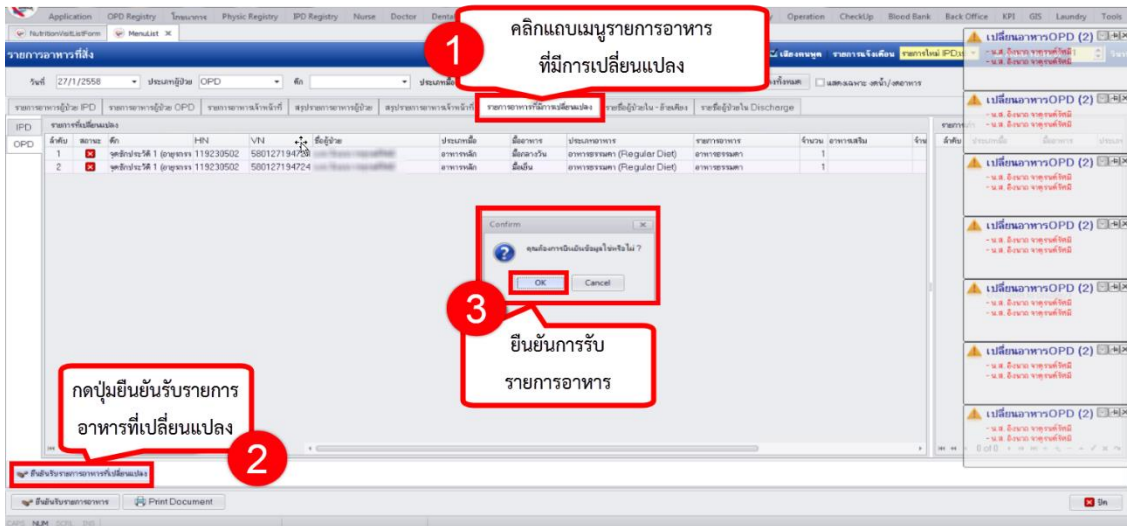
Application OPD Registry โภชนาการ Physic Registry IPD Registry Nurse Doctor Dental Operation CheckUp Blood Bank Back Office KPI GIS Laundry Tools

NutritionVisitListForm MenuList

รายการอาหารที่สั่ง

วันที่ 27/1/2558 ประเภทผู้ป่วย OPD ตึก

1 คลิกแถบเมนูรายการอาหาร ที่มีการเปลี่ยนแปลง

รายการอาหารผู้ป่วย IPD | รายการอาหารผู้ป่วย OPD | รายการอาหารเจ้าหน้าที่ | สรุปรายการอาหารผู้ป่วย | สรุปรายการอาหารเจ้าหน้าที่ | รายการอาหารที่มีการเปลี่ยนแปลง | รายชื่อผู้ป่วยใน - ย้ายเตียง | รายชื่อผู้ป่วยใน Discharge

IPD
OPD

รายการที่เปลี่ยนแปลง

| ลำดับ | สถานะ | ตึก | HN | VN | ชื่อผู้ป่วย | ประเภทมื้อ | มื้ออาหาร | ประเภทอาหาร | รายการอาหาร | จำนวน | อาหารเสริม |
|---|---|---|---|---|---|---|---|---|---|---|---|
| 1 | | จุดซักประวัติ 1 (อายุรกรรม) | 119230502 | 580127194728 | | อาหารหลัก | มื้อกลางวัน | อาหารธรรมดา (Regular Diet) | อาหารธรรมดา | 1 | |
| 2 | | จุดซักประวัติ 1 (อายุรกรรม) | 119230502 | 580127194724 | | อาหารหลัก | มื้อเย็น | อาหารธรรมดา (Regular Diet) | อาหารธรรมดา | 1 | |

Confirm
คุณต้องการยืนยันข้อมูลใช่หรือไม่ ?
OK Cancel

3 ยืนยันการรับ รายการอาหาร

กดปุ่มยืนยันรับรายการ อาหารที่เปลี่ยนแปลง 2

ยืนยันรับรายการอาหารที่เปลี่ยนแปลง

ยืนยันรับรายการอาหาร Print Document ปิด

เปลี่ยนอาหารOPD (2)
เปลี่ยนอาหารOPD (2)
เปลี่ยนอาหารOPD (2)
เปลี่ยนอาหารOPD (2)
เปลี่ยนอาหารOPD (2)
เปลี่ยนอาหารOPD (2)
เปลี่ยนอาหารOPD (2)

CAPS NUM SCRL INS